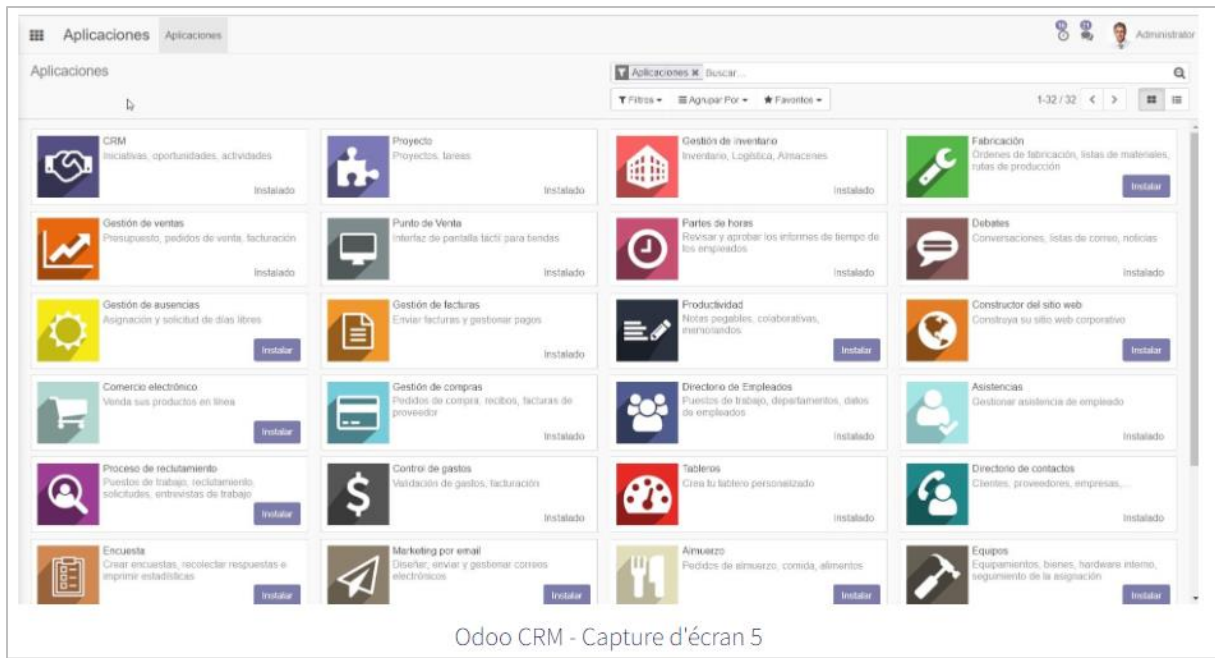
Aplicaciones Aplicaciones

Administrator

Aplicaciones

Aplicaciones ✖ Buscar...

Filtros ▾ Agrupar Por ▾ Favoritos ▾

1-32 / 32

CRM
Iniciativas, oportunidades, actividades
Instalado

Proyecto
Proyectos, tareas
Instalado

Gestión de inventario
Inventario, Logística, Almacenes
Instalado

Fabricación
Órdenes de fabricación, listas de materiales, rutas de producción
Instalar

Gestión de ventas
Presupuesto, pedidos de venta, facturación
Instalado

Punto de Venta
Interfaz de pantalla táctil para tiendas
Instalado

Partes de horas
Revisar y aprobar los informes de tiempo de los empleados
Instalado

Debates
Conversaciones, listas de correo, noticias
Instalado

Gestión de ausencias
Asignación y solicitud de días libres
Instalar

Gestión de facturas
Enviar facturas y gestionar pagos
Instalado

Productividad
Notas pegables, colaborativas, memorandos
Instalar

Constructor del sitio web
Construya su sitio web corporativo
Instalar

Comercio electrónico
Venda sus productos en línea
Instalar

Gestión de compras
Pedidos de compra, recibos, facturas de proveedor
Instalado

Directorio de Empleados
Puestos de trabajo, departamentos, datos de empleados
Instalado

Asistencias
Gestionar asistencia de empleado
Instalado

Proceso de reclutamiento
Puestos de trabajo, reclutamiento, solicitudes, entrevistas de trabajo
Instalar

Control de gastos
Validación de gastos, facturación
Instalado

Tableros
Crea tu tablero personalizado
Instalado

Directorio de contactos
Clientes, proveedores, empresas, ...
Instalado

Encuesta
Crear encuestas, recolectar respuestas e imprimir estadísticas
Instalar

Marketing por email
Diseñar, enviar y gestionar correos electrónicos
Instalar

Almuerzo
Pedidos de almuerzo, comida, alimentos
Instalar

Equipos
Equipamientos, bienes, hardware interno, seguimiento de la asignación
Instalar

Odoo CRM - Capture d'écran 5